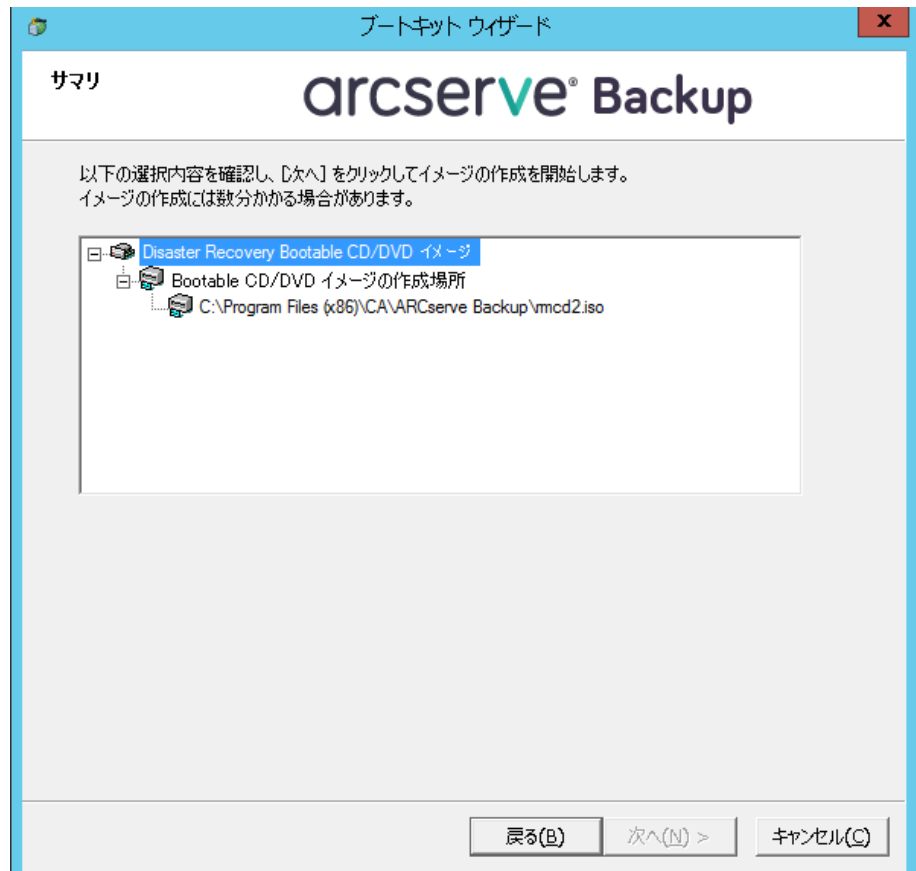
ブートキット ウィザード

x

サマリ

arcserve® Backup

以下の選択内容を確認し、[次へ] をクリックしてイメージの作成を開始します。
イメージの作成には数分かかる場合があります。

Disaster Recovery Bootable CD/DVD イメージ
Bootable CD/DVD イメージの作成場所
C:\Program Files (x86)\CA\ARCserve Backup\rmcd2.iso

戻る(B)
次へ(N) >
キャンセル(C)